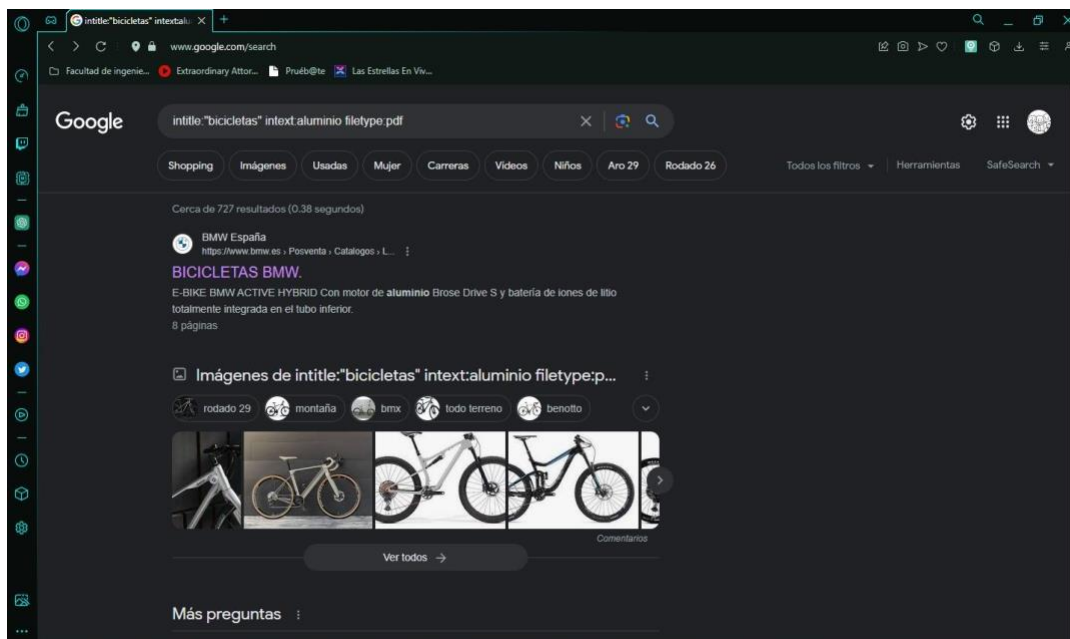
intitle:"bicicletas" intext:alu ×
+

www.google.com/search

Facultad de ingenie... Extraordinary Attor... Prueb@te Las Estrellas En Viv...

Google

intitle:"bicicletas" intext:aluminio filetype:pdf

Shopping Imágenes Usadas Mujer Carreras Videos Niños Aro 29 Rodado 26

Todos los filtros Herramientas SafeSearch

Cerca de 727 resultados (0.38 segundos)

BMW España
https://www.bmw.es › Posventa › Catalogos › L...

BICICLETAS BMW.

E-BIKE BMW ACTIVE HYBRID Con motor de **aluminio** Brose Drive S y batería de iones de litio totalmente integrada en el tubo inferior.
8 páginas

Imágenes de intitle:"bicicletas" intext:aluminio filetype:p...

rodado 29 montaña bmx todo terreno benotto

Comentarios

Ver todos →

Más preguntas